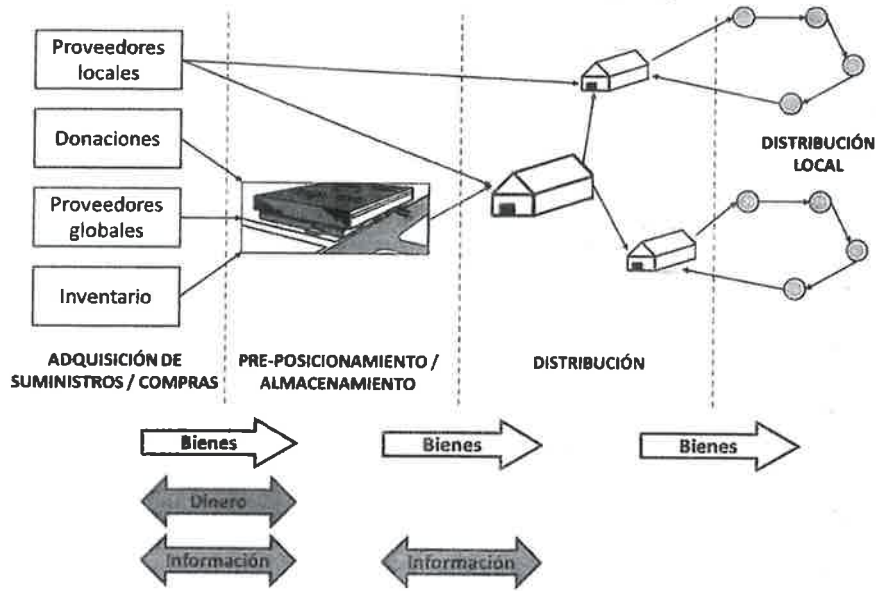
Proveedores locales

Donaciones

Proveedores globales

Inventario

DISTRIBUCIÓN LOCAL

ADQUISICIÓN DE SUMINISTROS / COMPRAS

PRE-POSICIONAMIENTO / ALMACENAMIENTO

DISTRIBUCIÓN

Bienes

Bienes

Bienes

Dinero

Información

Información